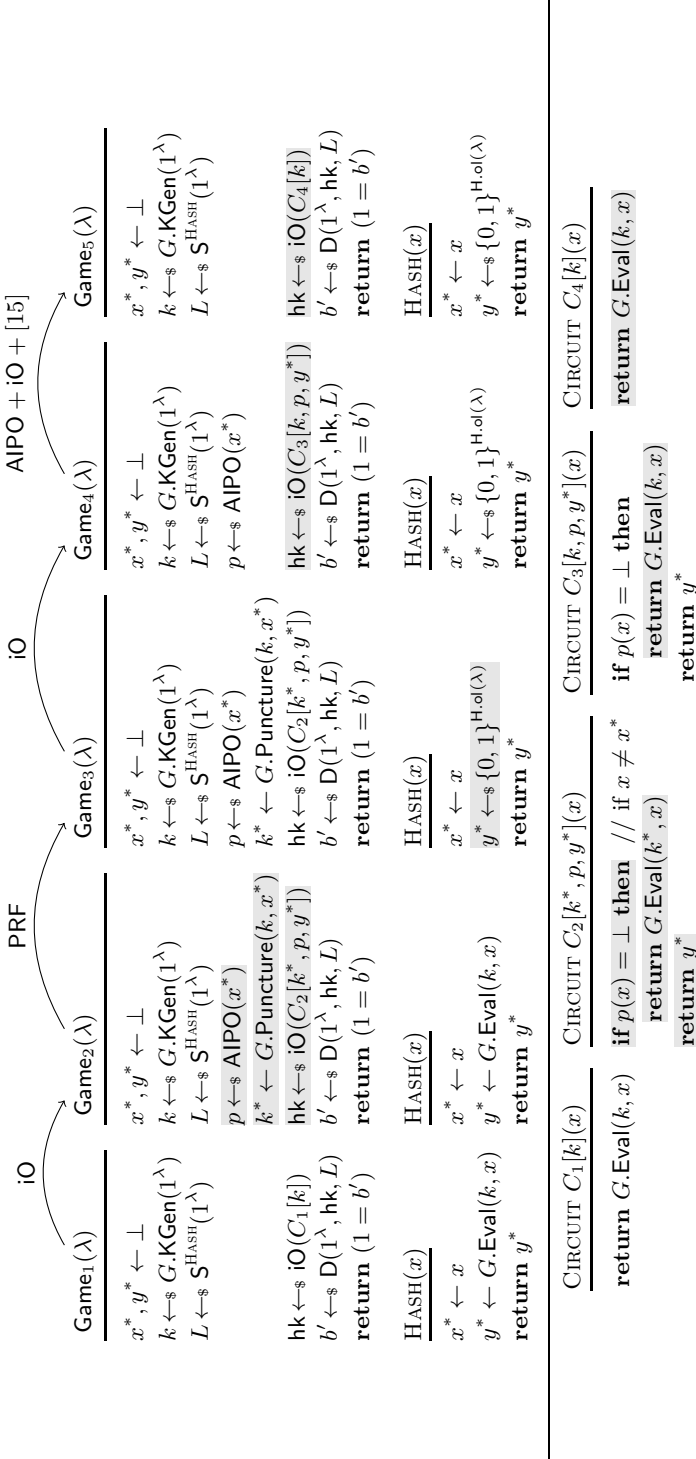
iO PRF iO AIPO + iO + [15]

| $\mathsf{Game}_1(\lambda)$ | $\mathsf{Game}_2(\lambda)$ | $\mathsf{Game}_3(\lambda)$ | $\mathsf{Game}_4(\lambda)$ | $\mathsf{Game}_5(\lambda)$ |
|---|---|---|---|---|
| $x^*, y^* \leftarrow \bot$ | $x^*, y^* \leftarrow \bot$ | $x^*, y^* \leftarrow \bot$ | $x^*, y^* \leftarrow \bot$ | $x^*, y^* \leftarrow \bot$ |
| $k \leftarrow\$ G.\mathsf{KGen}(1^\lambda)$ | $k \leftarrow\$ G.\mathsf{KGen}(1^\lambda)$ | $k \leftarrow\$ G.\mathsf{KGen}(1^\lambda)$ | $k \leftarrow\$ G.\mathsf{KGen}(1^\lambda)$ | $k \leftarrow\$ G.\mathsf{KGen}(1^\lambda)$ |
| $L \leftarrow\$ \mathsf{S}^{\text{HASH}}(1^\lambda)$ | $L \leftarrow\$ \mathsf{S}^{\text{HASH}}(1^\lambda)$ | $L \leftarrow\$ \mathsf{S}^{\text{HASH}}(1^\lambda)$ | $L \leftarrow\$ \mathsf{S}^{\text{HASH}}(1^\lambda)$ | $L \leftarrow\$ \mathsf{S}^{\text{HASH}}(1^\lambda)$ |
| | $p \leftarrow\$ \mathsf{AIPO}(x^*)$ | $p \leftarrow\$ \mathsf{AIPO}(x^*)$ | $p \leftarrow\$ \mathsf{AIPO}(x^*)$ | |
| | $k^* \leftarrow G.\mathsf{Puncture}(k, x^*)$ | $k^* \leftarrow G.\mathsf{Puncture}(k, x^*)$ | | |
| $\mathsf{hk} \leftarrow\$ \mathsf{iO}(C_1[k])$ | $\mathsf{hk} \leftarrow\$ \mathsf{iO}(C_2[k^*, p, y^*])$ | $\mathsf{hk} \leftarrow\$ \mathsf{iO}(C_2[k^*, p, y^*])$ | $\mathsf{hk} \leftarrow\$ \mathsf{iO}(C_3[k, p, y^*])$ | $\mathsf{hk} \leftarrow\$ \mathsf{iO}(C_4[k])$ |
| $b' \leftarrow\$ \mathsf{D}(1^\lambda, \mathsf{hk}, L)$ | $b' \leftarrow\$ \mathsf{D}(1^\lambda, \mathsf{hk}, L)$ | $b' \leftarrow\$ \mathsf{D}(1^\lambda, \mathsf{hk}, L)$ | $b' \leftarrow\$ \mathsf{D}(1^\lambda, \mathsf{hk}, L)$ | $b' \leftarrow\$ \mathsf{D}(1^\lambda, \mathsf{hk}, L)$ |
| **return** $(1 = b')$ | **return** $(1 = b')$ | **return** $(1 = b')$ | **return** $(1 = b')$ | **return** $(1 = b')$ |

| $\text{HASH}(x)$ | $\text{HASH}(x)$ | $\text{HASH}(x)$ | $\text{HASH}(x)$ | $\text{HASH}(x)$ |
|---|---|---|---|---|
| $x^* \leftarrow x$ | $x^* \leftarrow x$ | $x^* \leftarrow x$ | $x^* \leftarrow x$ | $x^* \leftarrow x$ |
| $y^* \leftarrow G.\mathsf{Eval}(k, x)$ | $y^* \leftarrow G.\mathsf{Eval}(k, x)$ | $y^* \leftarrow\$ \{0,1\}^{\mathsf{H.ol}(\lambda)}$ | $y^* \leftarrow\$ \{0,1\}^{\mathsf{H.ol}(\lambda)}$ | $y^* \leftarrow\$ \{0,1\}^{\mathsf{H.ol}(\lambda)}$ |
| **return** $y^*$ | **return** $y^*$ | **return** $y^*$ | **return** $y^*$ | **return** $y^*$ |

| CIRCUIT $C_1[k](x)$ | CIRCUIT $C_2[k^*, p, y^*](x)$ | CIRCUIT $C_3[k, p, y^*](x)$ | CIRCUIT $C_4[k](x)$ |
|---|---|---|---|
| **return** $G.\mathsf{Eval}(k, x)$ | **if** $p(x) = \bot$ **then** // if $x \neq x^*$ **return** $G.\mathsf{Eval}(k^*, x)$ **return** $y^*$ | **if** $p(x) = \bot$ **then** **return** $G.\mathsf{Eval}(k, x)$ **return** $y^*$ | **return** $G.\mathsf{Eval}(k, x)$ |